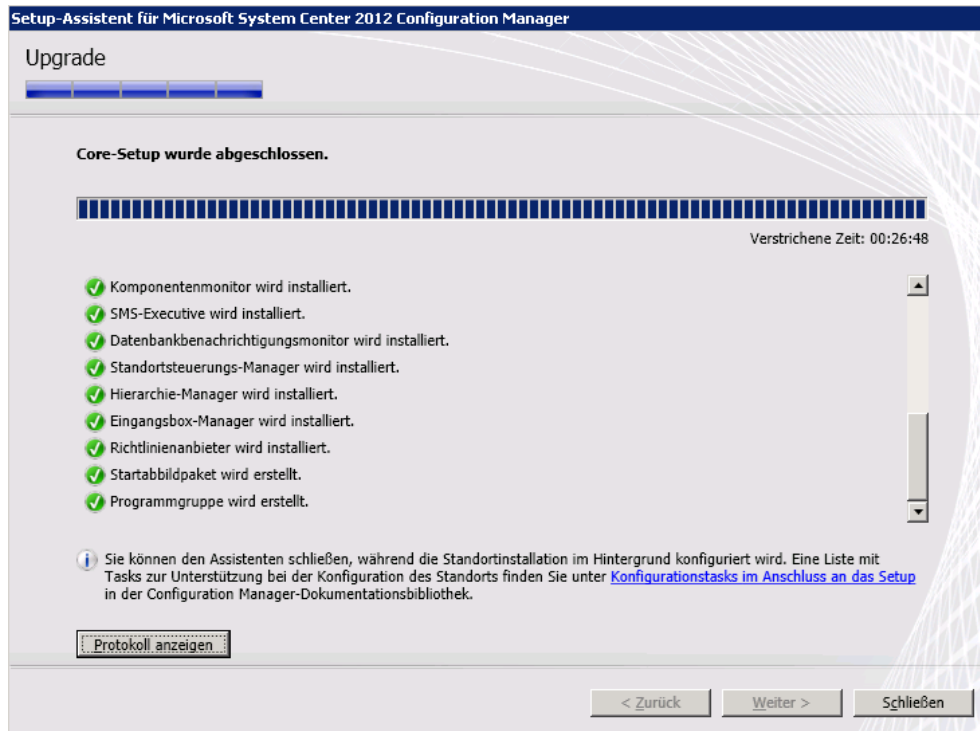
Setup-Assistent für Microsoft System Center 2012 Configuration Manager

Upgrade

Core-Setup wurde abgeschlossen.

Verstrichene Zeit: 00:26:48

Komponentenmonitor wird installiert.
SMS-Executive wird installiert.
Datenbankbenachrichtigungsmonitor wird installiert.
Standortsteuerungs-Manager wird installiert.
Hierarchie-Manager wird installiert.
Eingangsbox-Manager wird installiert.
Richtlinienanbieter wird installiert.
Startabbildpaket wird erstellt.
Programmgruppe wird erstellt.

Sie können den Assistenten schließen, während die Standortinstallation im Hintergrund konfiguriert wird. Eine Liste mit Tasks zur Unterstützung bei der Konfiguration des Standorts finden Sie unter Konfigurationstasks im Anschluss an das Setup in der Configuration Manager-Dokumentationsbibliothek.

Protokoll anzeigen

< Zurück
Weiter >
Schließen